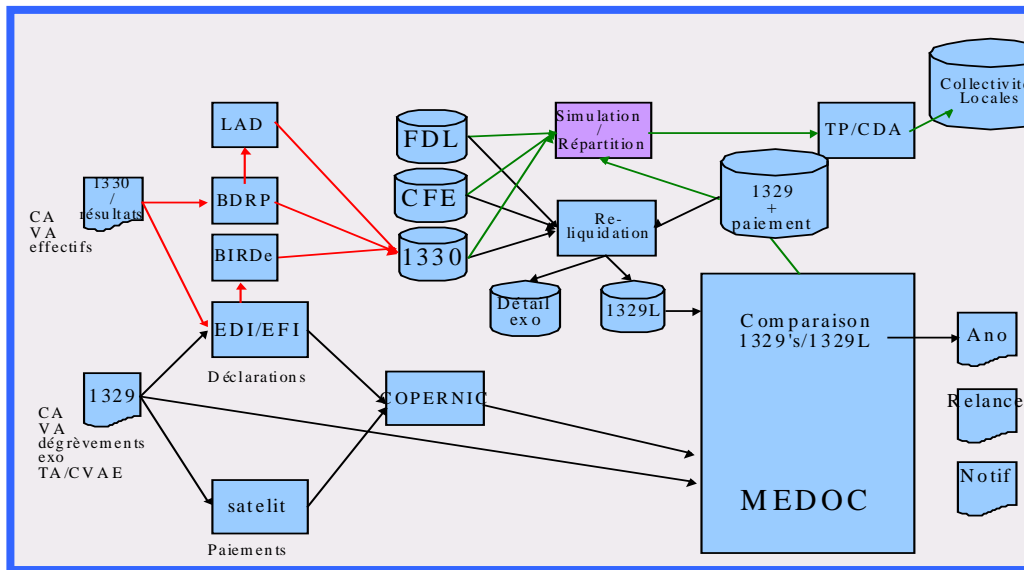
LAD

1330
/
résultats

CA
VA
effectifs

BDRP

BIRDe

EDI/EFI

Déclarations

1329

CA
VA
dégrèvements
exo
TA/CVAE

satelit

Paiements

FDL

CFE

1330

Simulation
/
Répartition

Re-
liquidation

Détail
exo

1329L

COPERNIC

TP/CDA

Collectivite
Locales

1329
+
paiement

Comparaison
1329's/1329L

MEDOC

Ano

Relance

Notif